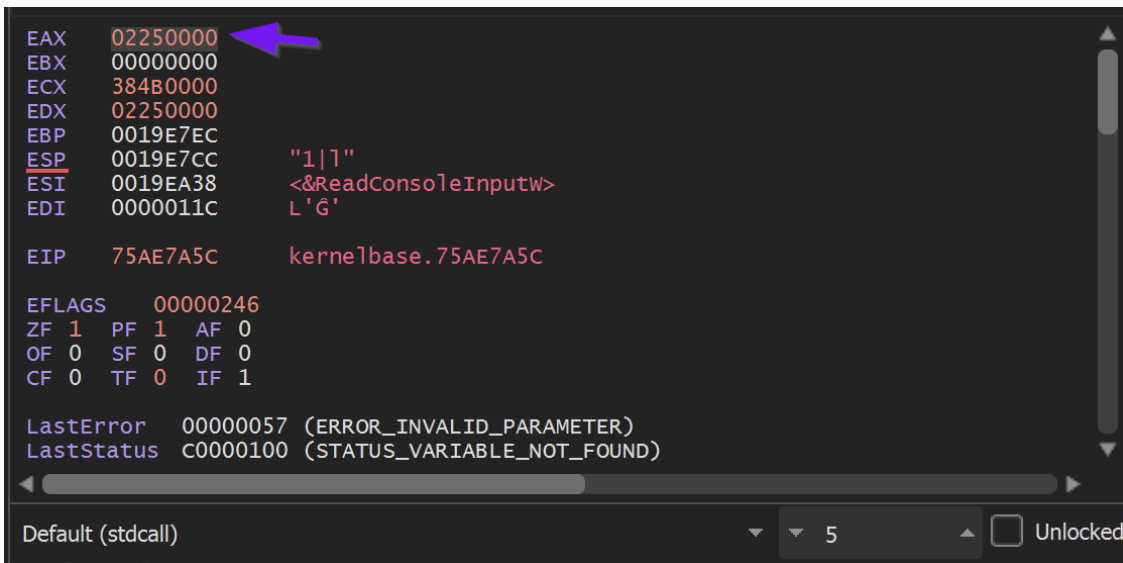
EAX 02250000
EBX 00000000
ECX 384B0000
EDX 02250000
EBP 0019E7EC
ESP 0019E7CC "1|l"
ESI 0019EA38 <&ReadConsoleInputW>
EDI 0000011C L'Ĝ'

EIP 75AE7A5C kernelbase.75AE7A5C

EFLAGS 00000246
ZF 1 PF 1 AF 0
OF 0 SF 0 DF 0
CF 0 TF 0 IF 1

LastError 00000057 (ERROR_INVALID_PARAMETER)
LastStatus C0000100 (STATUS_VARIABLE_NOT_FOUND)

Default (stdcall) 5 Unlocked